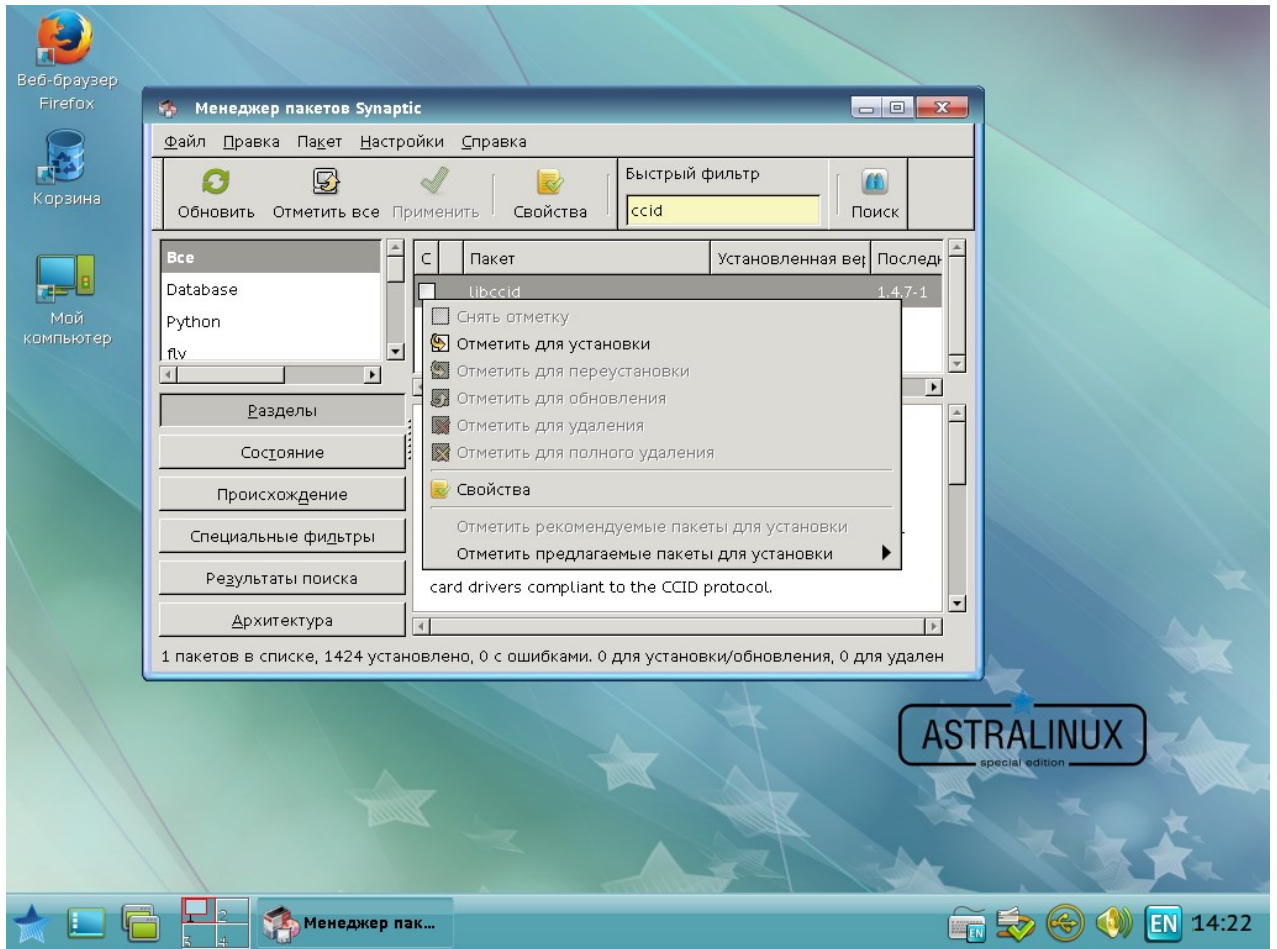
Веб-браузер Firefox

Корзина

Мой компьютер

Менеджер пакетов Synaptic

Файл Правка Пакет Настройки Справка

Обновить Отметить все Применить Свойства

Быстрый фильтр

ccid

Поиск

Все
Database
Python
flv

| С | | Пакет | Установленная вер | Последн |
|---|---|---|---|---|
| | | libccid | | 1.4.7-1 |

Снять отметку
Отметить для установки
Отметить для переустановки
Отметить для обновления
Отметить для удаления
Отметить для полного удаления
Свойства
Отметить рекомендуемые пакеты для установки
Отметить предлагаемые пакеты для установки

Разделы
Состояние
Происхождение
Специальные фильтры
Результаты поиска
Архитектура

card drivers compliant to the CCID protocol.

1 пакетов в списке, 1424 установлено, 0 с ошибками. 0 для установки/обновления, 0 для удален

ASTRALINUX
special edition

1 2 3 4

Менеджер пак...

EN 14:22